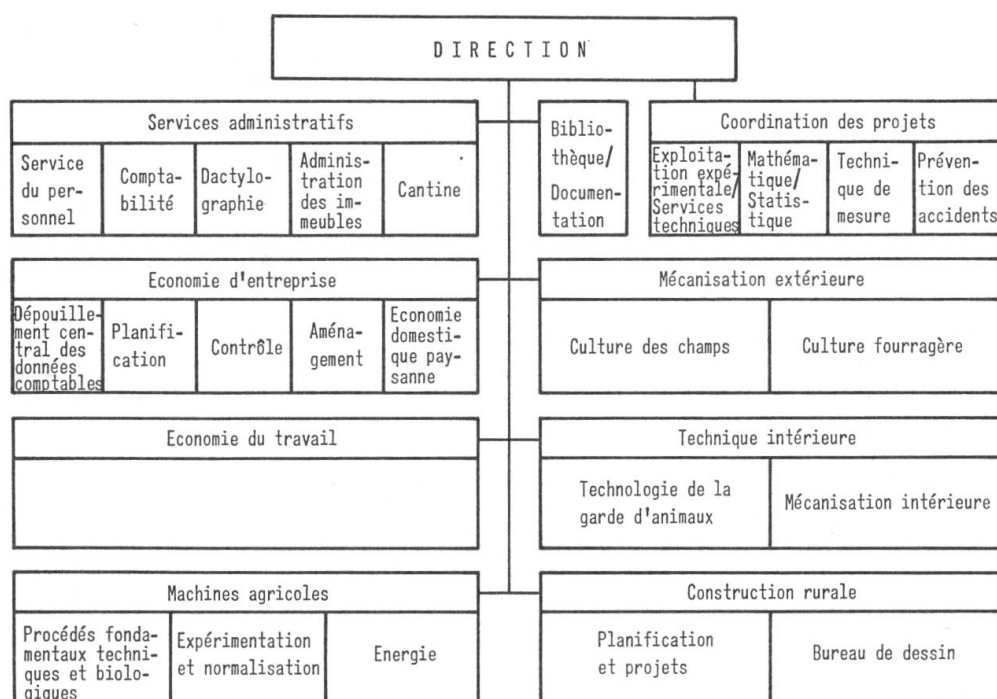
DIRECTION

Services administratifs

Service du personnel

Comptabilité

Dactylographie

Administration des immeubles

Cantine

Bibliothèque/ Documentation

Coordination des projets

Exploitation expérimentale/ Services techniques

Mathématique/ Statistique

Technique de mesure

Prévention des accidents

Economie d'entreprise

Dépouillement central des données comptables

Planification

Contrôle

Aménagement

Economie domestique paysanne

Mécanisation extérieure

Culture des champs

Culture fourragère

Economie du travail

Technique intérieure

Technologie de la garde d'animaux

Mécanisation intérieure

Machines agricoles

Procédés fondamentaux techniques et biologiques

Expérimentation et normalisation

Energie

Construction rurale

Planification et projets

Bureau de dessin